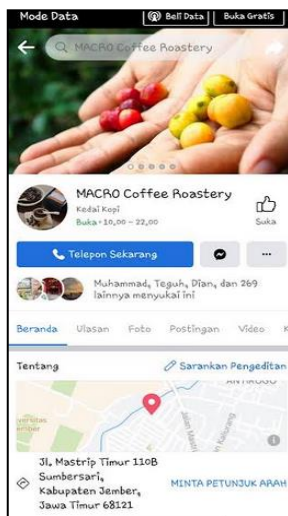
Mode Data
Beli Data
Buka Gratis
MACRO Coffee Roastery
MACRO Coffee Roastery
Kedai Kopi
Buka • 10.00 – 22.00
Suka
Telepon Sekarang
...
Muhammad, Teguh, Dian, dan 269 lainnya menyukai ini
Beranda
Ulasan
Foto
Postingan
Video
Tentang
Sarankan Pengeditan
ANTIROGO
Jl. Mastrip Timur 110B Sumbersari, Kabupaten Jember, Jawa Timur 68121
MINTA PETUNJUK ARAH